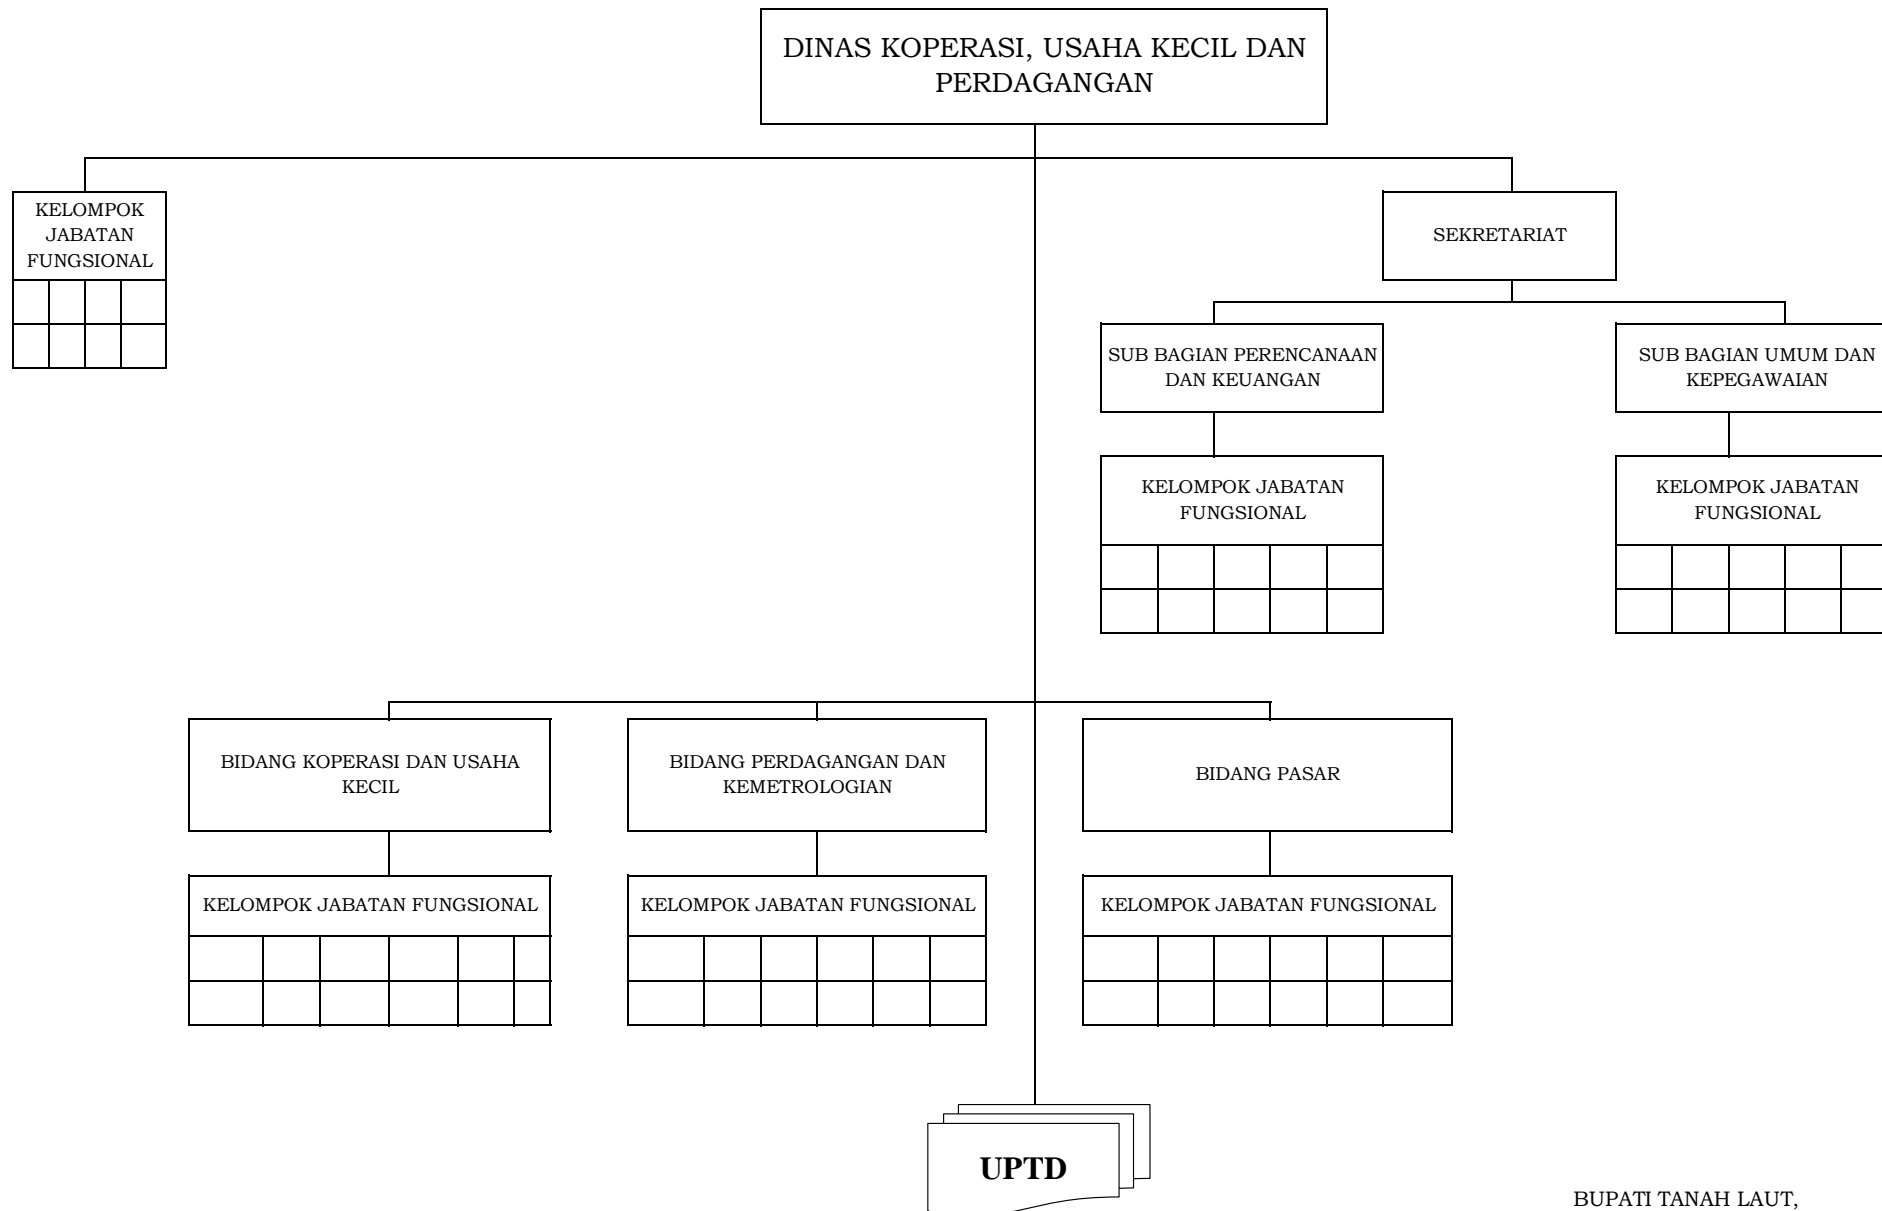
DINAS KOPERASI, USAHA KECIL DAN PERDAGANGAN

KELOMPOK JABATAN FUNGSIONAL

SEKRETARIAT

SUB BAGIAN PERENCANAAN DAN KEUANGAN

KELOMPOK JABATAN FUNGSIONAL

SUB BAGIAN UMUM DAN KEPEGAWAIAN

KELOMPOK JABATAN FUNGSIONAL

BIDANG KOPERASI DAN USAHA KECIL

KELOMPOK JABATAN FUNGSIONAL

BIDANG PERDAGANGAN DAN KEMETROLOGIAN

KELOMPOK JABATAN FUNGSIONAL

BIDANG PASAR

KELOMPOK JABATAN FUNGSIONAL

UPTD

BUPATI TANAH LAUT,